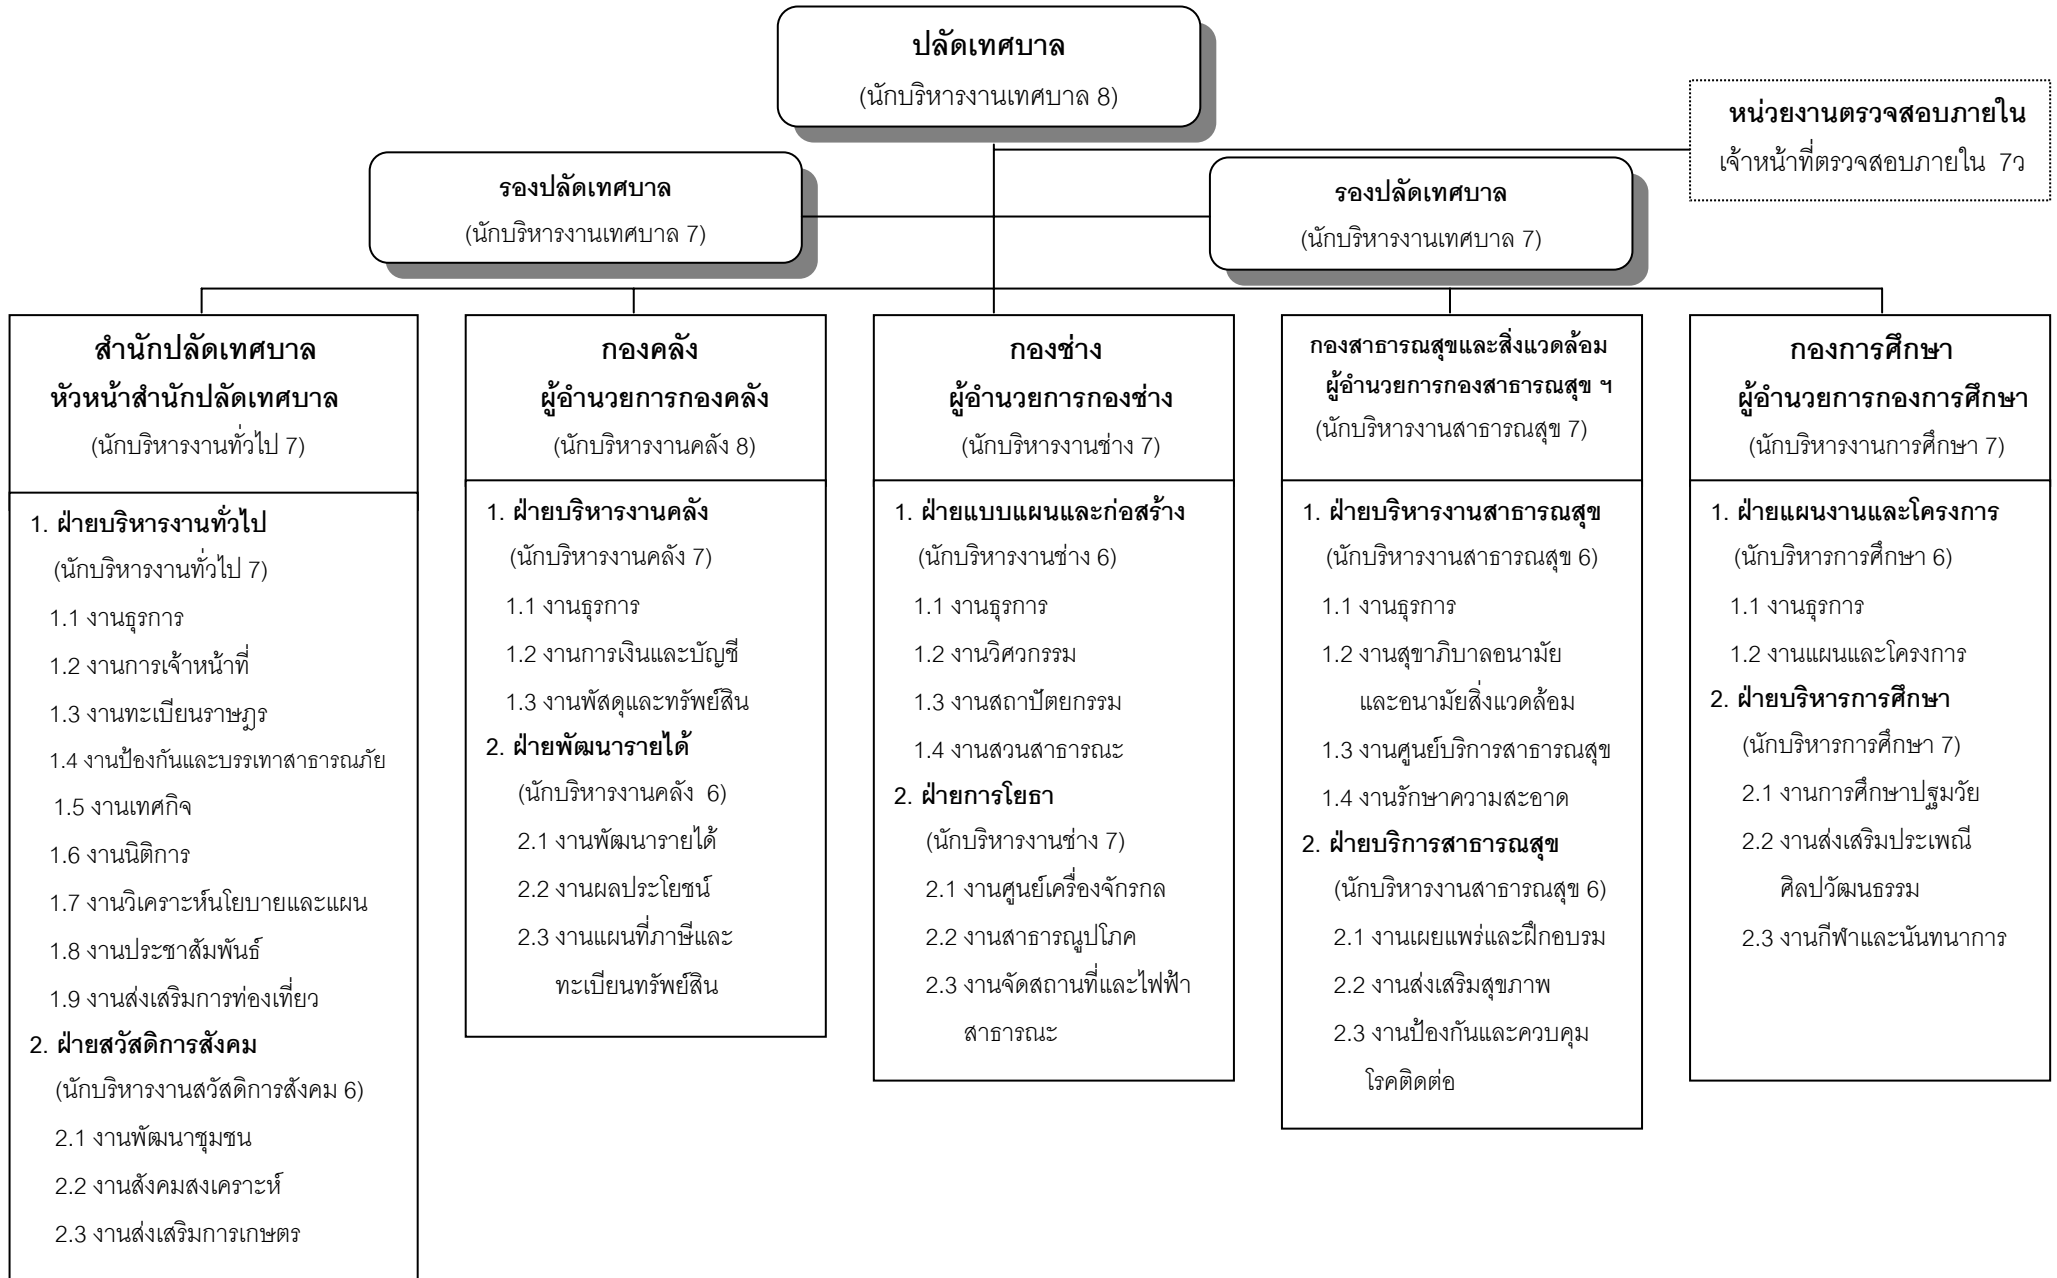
ปลัดเทศบาล
(นักบริหารงานเทศบาล 8)

หน่วยงานตรวจสอบภายใน
เจ้าหน้าที่ตรวจสอบภายใน 7ว

รองปลัดเทศบาล
(นักบริหารงานเทศบาล 7)

รองปลัดเทศบาล
(นักบริหารงานเทศบาล 7)

สำนักปลัดเทศบาล
หัวหน้าสำนักปลัดเทศบาล
(นักบริหารงานทั่วไป 7)

1. ฝ่ายบริหารงานทั่วไป
(นักบริหารงานทั่วไป 7)
1.1 งานธุรการ
1.2 งานการเจ้าหน้าที่
1.3 งานทะเบียนราษฎร
1.4 งานป้องกันและบรรเทาสาธารณภัย
1.5 งานเทศกิจ
1.6 งานนิติการ
1.7 งานวิเคราะห์นโยบายและแผน
1.8 งานประชาสัมพันธ์
1.9 งานส่งเสริมการท่องเที่ยว
2. ฝ่ายสวัสดิการสังคม
(นักบริหารงานสวัสดิการสังคม 6)
2.1 งานพัฒนาชุมชน
2.2 งานสังคมสงเคราะห์
2.3 งานส่งเสริมการเกษตร

กองคลัง
ผู้อำนวยการกองคลัง
(นักบริหารงานคลัง 8)

1. ฝ่ายบริหารงานคลัง
(นักบริหารงานคลัง 7)
1.1 งานธุรการ
1.2 งานการเงินและบัญชี
1.3 งานพัสดุและทรัพย์สิน
2. ฝ่ายพัฒนารายได้
(นักบริหารงานคลัง 6)
2.1 งานพัฒนารายได้
2.2 งานผลประโยชน์
2.3 งานแผนที่ภาษีและทะเบียนทรัพย์สิน

กองช่าง
ผู้อำนวยการกองช่าง
(นักบริหารงานช่าง 7)

1. ฝ่ายแบบแผนและก่อสร้าง
(นักบริหารงานช่าง 6)
1.1 งานธุรการ
1.2 งานวิศวกรรม
1.3 งานสถาปัตยกรรม
1.4 งานสวนสาธารณะ
2. ฝ่ายการโยธา
(นักบริหารงานช่าง 7)
2.1 งานศูนย์เครื่องจักรกล
2.2 งานสาธารณูปโภค
2.3 งานจัดสถานที่และไฟฟ้าสาธารณะ

กองสาธารณสุขและสิ่งแวดล้อม
ผู้อำนวยการกองสาธารณสุข ฯ
(นักบริหารงานสาธารณสุข 7)

1. ฝ่ายบริหารงานสาธารณสุข
(นักบริหารงานสาธารณสุข 6)
1.1 งานธุรการ
1.2 งานสุขาภิบาลอนามัยและอนามัยสิ่งแวดล้อม
1.3 งานศูนย์บริการสาธารณสุข
1.4 งานรักษาความสะอาด
2. ฝ่ายบริการสาธารณสุข
(นักบริหารงานสาธารณสุข 6)
2.1 งานเผยแพร่และฝึกอบรม
2.2 งานส่งเสริมสุขภาพ
2.3 งานป้องกันและควบคุมโรคติดต่อ

กองการศึกษา
ผู้อำนวยการกองการศึกษา
(นักบริหารงานการศึกษา 7)

1. ฝ่ายแผนงานและโครงการ
(นักบริหารการศึกษา 6)
1.1 งานธุรการ
1.2 งานแผนและโครงการ
2. ฝ่ายบริหารการศึกษา
(นักบริหารการศึกษา 7)
2.1 งานการศึกษาปฐมวัย
2.2 งานส่งเสริมประเพณีศิลปวัฒนธรรม
2.3 งานกีฬาและนันทนาการ